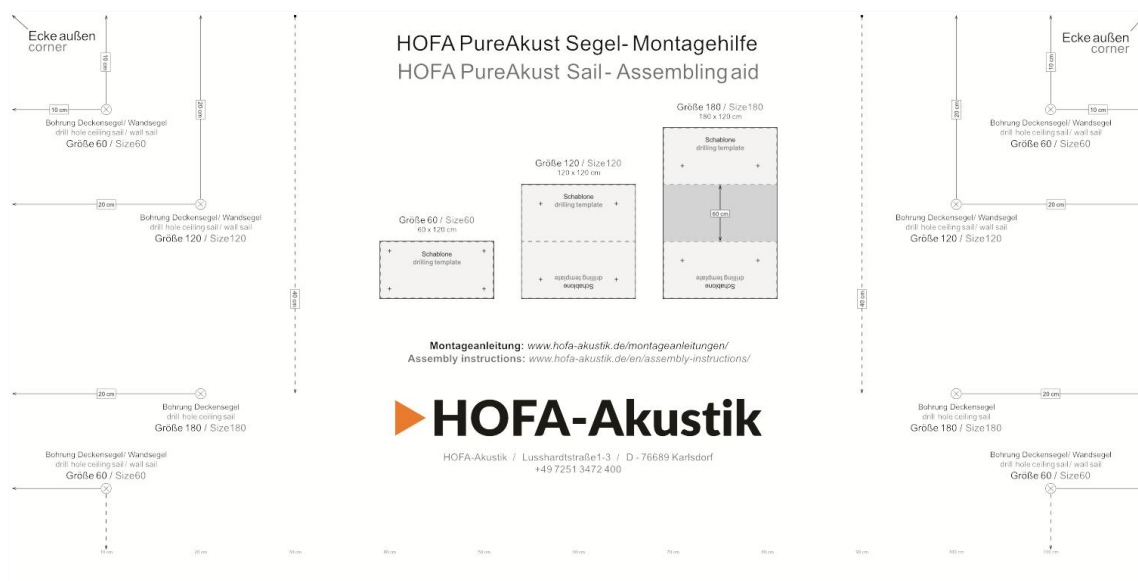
Ecke außen
corner

10 cm
10 cm
Bohrung Deckensegel/ Wandsegel
drill hole ceiling sail / wall sail
Größe 60 / Size60

20 cm
20 cm
Bohrung Deckensegel/ Wandsegel
drill hole ceiling sail / wall sail
Größe 120 / Size120

40 cm

20 cm
Bohrung Deckensegel
drill hole ceiling sail
Größe 180 / Size180

Bohrung Deckensegel/ Wandsegel
drill hole ceiling sail / wall sail
Größe 60 / Size60

HOFA PureAkust Segel- Montagehilfe
HOFA PureAkust Sail - Assembling aid

Größe 60 / Size60
60 x 120 cm
Schablone
drilling template

Größe 120 / Size120
120 x 120 cm
Schablone
drilling template
Schablone
drilling template

Größe 180 / Size180
180 x 120 cm
Schablone
drilling template
60 cm
Schablone
drilling template

Montageanleitung: www.hofa-akustik.de/montageanleitungen/
Assembly instructions: www.hofa-akustik.de/en/assembly-instructions/

HOFA-Akustik

HOFA-Akustik / Lusshardtstraße1-3 / D - 76689 Karlsdorf
+49 7251 3472 400

Ecke außen
corner

10 cm
10 cm
Bohrung Deckensegel/ Wandsegel
drill hole ceiling sail / wall sail
Größe 60 / Size60

20 cm
20 cm
Bohrung Deckensegel/ Wandsegel
drill hole ceiling sail / wall sail
Größe 120 / Size120

40 cm

20 cm
Bohrung Deckensegel
drill hole ceiling sail
Größe 180 / Size180

Bohrung Deckensegel/ Wandsegel
drill hole ceiling sail / wall sail
Größe 60 / Size60

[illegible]